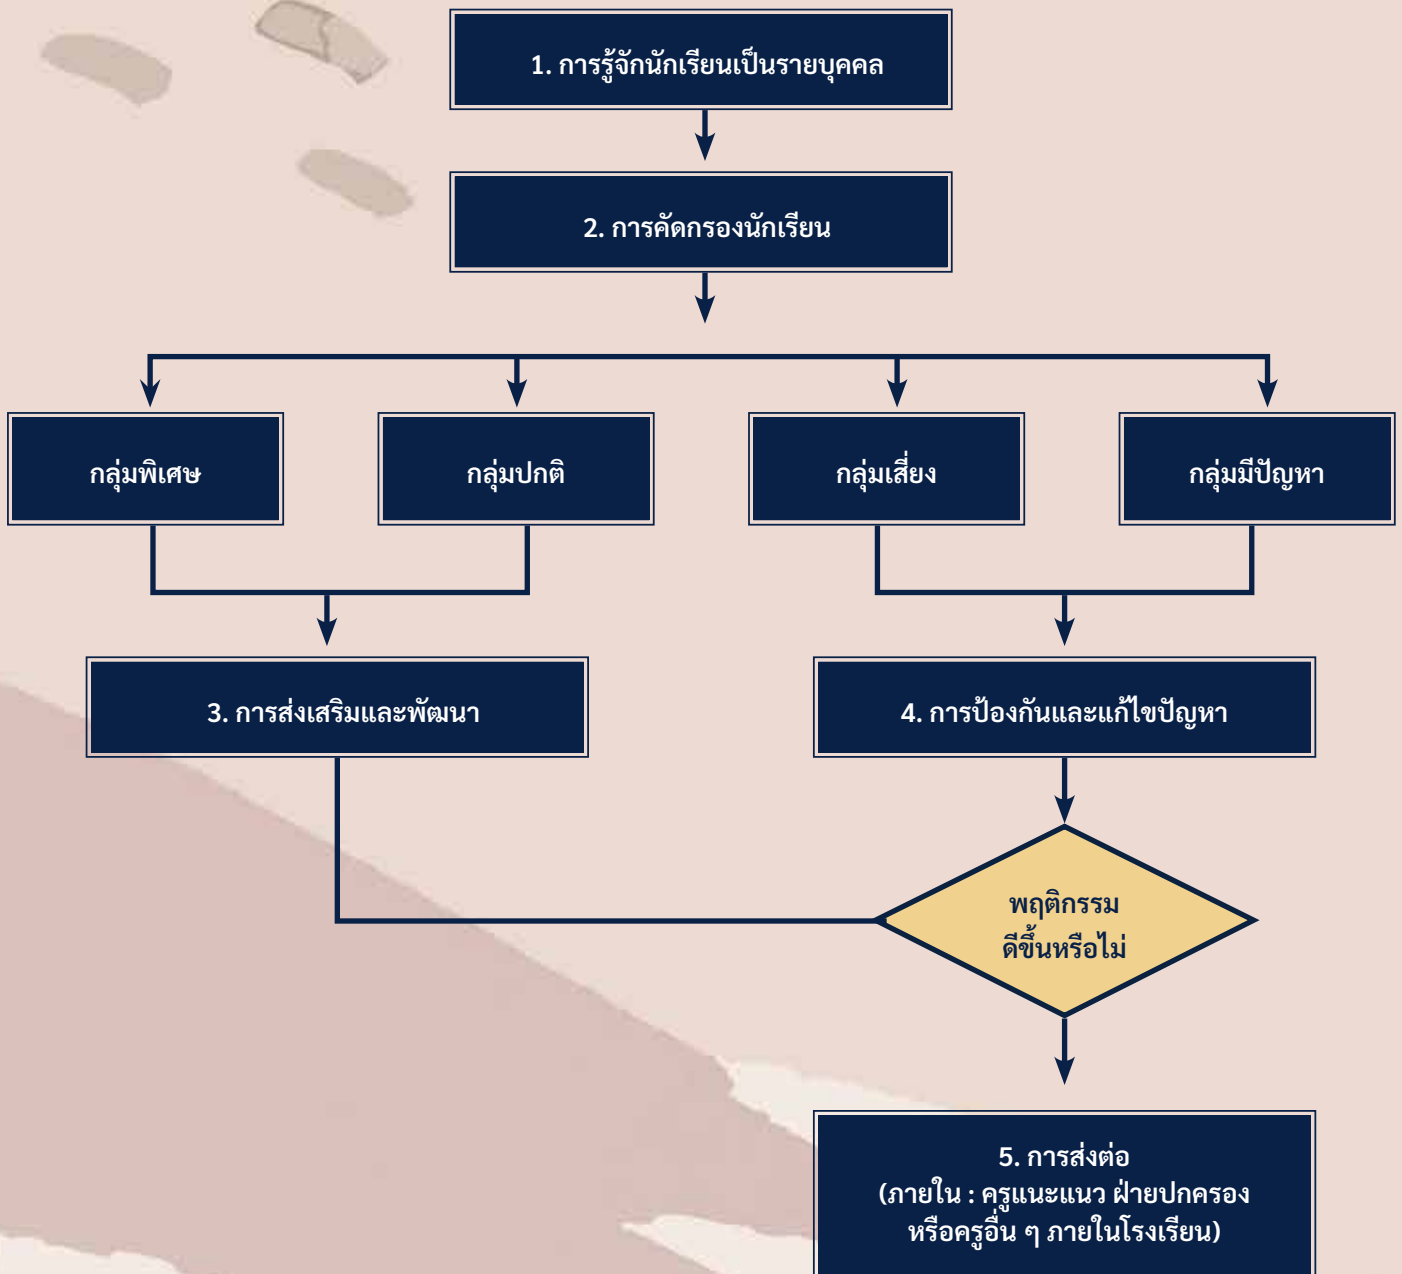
1. การรู้จักนักเรียนเป็นรายบุคคล

2. การคัดกรองนักเรียน

กลุ่มพิเศษ

กลุ่มปกติ

กลุ่มเสี่ยง

กลุ่มมีปัญหา

3. การส่งเสริมและพัฒนา

4. การป้องกันและแก้ไขปัญหา

พฤติกรรม ดีขึ้นหรือไม่

5. การส่งต่อ (ภายใน : ครูแนะแนว ฝ่ายปกครอง หรือครูอื่น ๆ ภายในโรงเรียน)